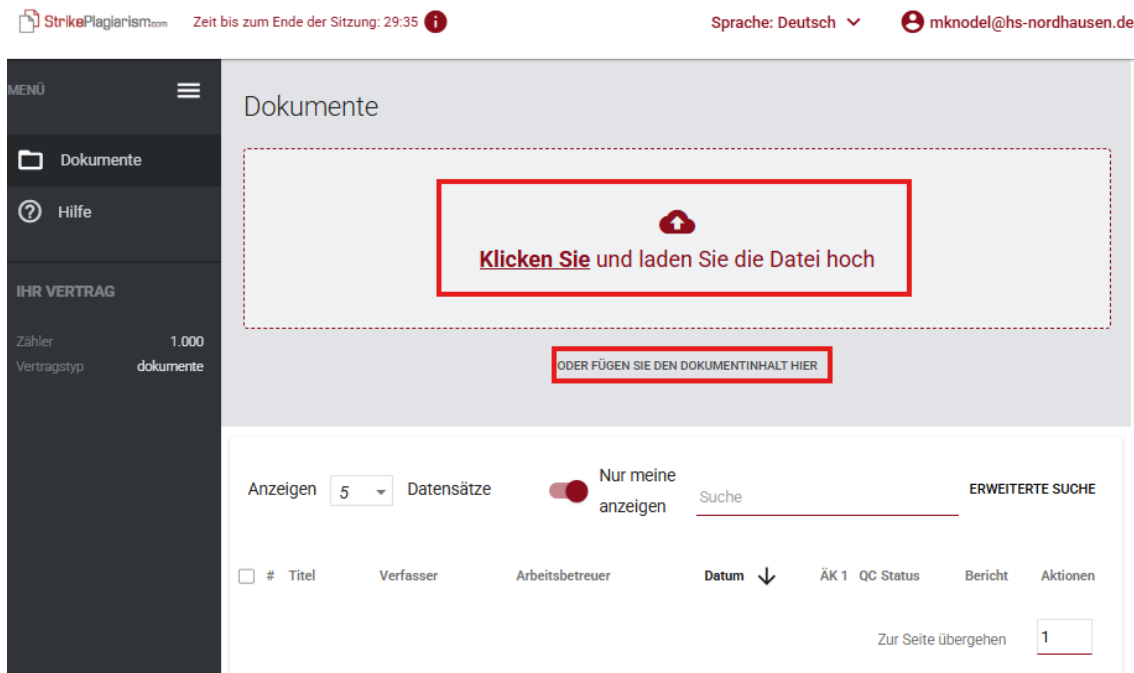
StrikePlagiarism.com Zeit bis zum Ende der Sitzung: 29:35

Sprache: Deutsch

mknodel@hs-nordhausen.de

MENÜ

Dokumente

Hilfe

IHR VERTRAG

Zähler 1.000

Vertragstyp dokumente

Dokumente

Klicken Sie und laden Sie die Datei hoch

ODER FÜGEN SIE DEN DOKUMENTINHALT HIER

Anzeigen 5 Datensätze

Nur meine anzeigen

Suche

ERWEITERTE SUCHE

| # | Titel | Verfasser | Arbeitsbetreuer | Datum | ÄK 1 | QC Status | Bericht | Aktionen |
|---|---|---|---|---|---|---|---|---|

Zur Seite übergehen 1